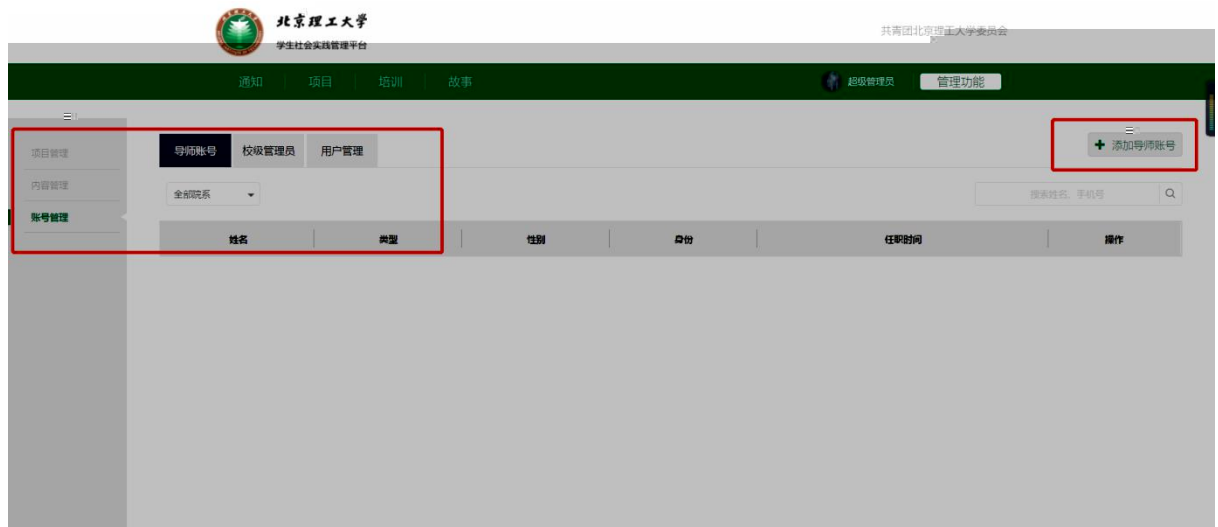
北京理工大学
学生社会实践管理平台

共青团北京理工大学委员会

通知 | 项目 | 培训 | 故事

超级管理员 管理功能

项目管理
内容管理
账号管理

导师账号 校级管理员 用户管理

全部院系

+ 添加导师账号

搜索姓名、手机号

| 姓名 | 类型 | 性别 | 身份 | 任职时间 | 操作 |
|---|---|---|---|---|---|